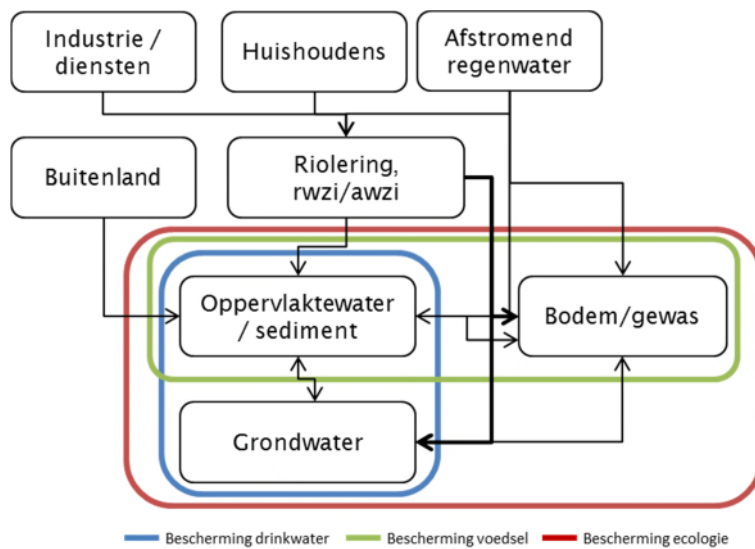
Industrie / diensten

Huishoudens

Afstromend regenwater

Buitenland

Riolering, rwzi/awzi

Oppervlaktewater / sediment

Bodem/gewas

Grondwater

Bescherming drinkwater
Bescherming voedsel
Bescherming ecologie